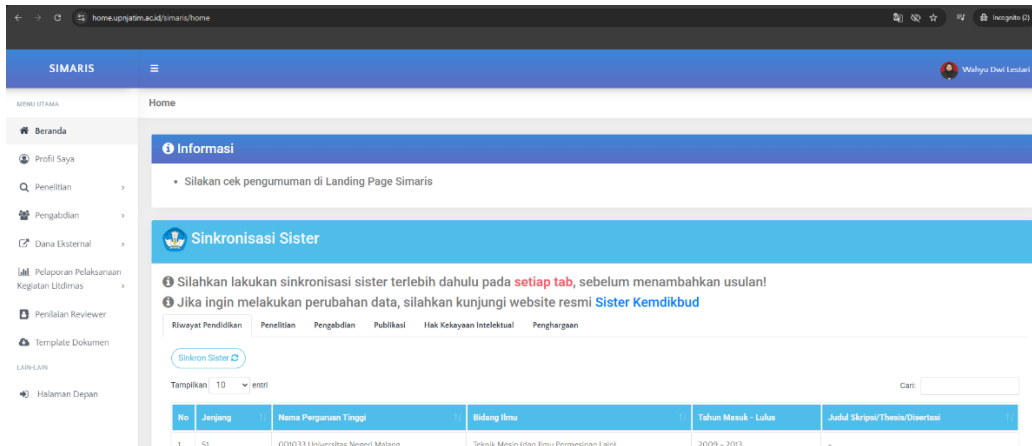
home.upnjatim.ac.id/simaris/home

Incognito (2)

SIMARIS

Wahyu Dwi Lestari

MENU UTAMA

Beranda

Profil Saya

Penelitian

Pengabdian

Dana Eksternal

Pelaporan Pelaksanaan Kegiatan Litdimas

Penilaian Reviewer

Template Dokumen

LAIN-LAIN

Halaman Depan

Home

Informasi

• Silakan cek pengumuman di Landing Page Simaris

Sinkronisasi Sister

Silahkan lakukan sinkronisasi sister terlebih dahulu pada setiap tab, sebelum menambahkan usulan!

Jika ingin melakukan perubahan data, silahkan kunjungi website resmi Sister Kemdikbud

Riwayat Pendidikan Penelitian Pengabdian Publikasi Hak Kekayaan Intelektual Penghargaan

Sinkron Sister

Tampilkan 10 entri

Cari:

| No | Jenjang | Nama Perguruan Tinggi | Bidang Ilmu | Tahun Masuk - Lulus | Judul Skripsi/Thesis/Disertasi |
|---|---|---|---|---|---|
| 1 | S1 | 001033 Universitas Negeri Malang | Teknik Mesin (dan Ilmu Permesinan Lain) | 2009 - 2013 | - |